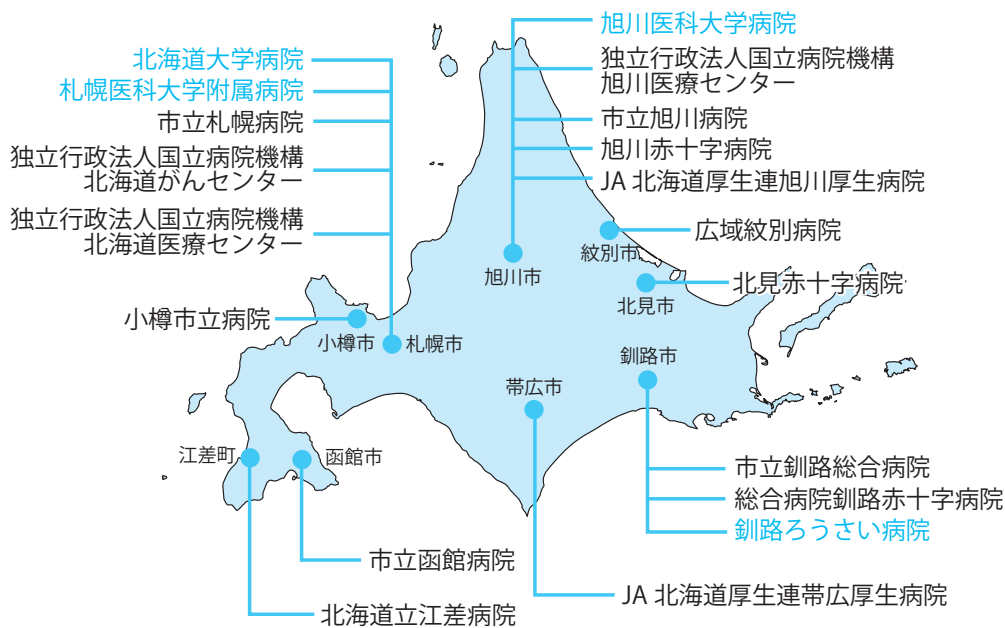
北海道大学病院
札幌医科大学附属病院
市立札幌病院
独立行政法人国立病院機構
北海道がんセンター
独立行政法人国立病院機構
北海道医療センター

旭川医科大学病院
独立行政法人国立病院機構
旭川医療センター
市立旭川病院
旭川赤十字病院
JA 北海道厚生連旭川厚生病院

広域紋別病院
紋別市
旭川市
北見赤十字病院
北見市

小樽市立病院
小樽市
札幌市

釧路市
帯広市

江差町
函館市

市立釧路総合病院
総合病院釧路赤十字病院
釧路ろうさい病院

市立函館病院
JA 北海道厚生連帯広厚生病院
北海道立江差病院